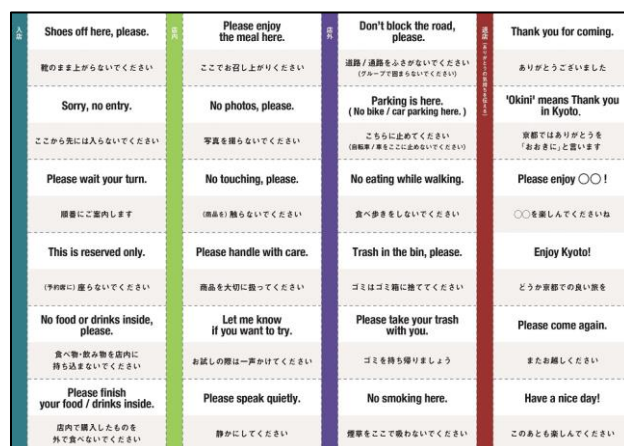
入店

Shoes off here, please.

靴のまま上がらないでください

Sorry, no entry.

ここから先には入らないでください

Please wait your turn.

順番にご案内します

This is reserved only.

(予約席に) 座らないでください

No food or drinks inside, please.

食べ物・飲み物を店内に持ち込まないでください

Please finish your food / drinks inside.

店内で購入したものを外で食べないでください

店内

Please enjoy the meal here.

ここでお召し上がりください

No photos, please.

写真を撮らないでください

No touching, please.

(商品を) 触らないでください

Please handle with care.

商品を大切に扱ってください

Let me know if you want to try.

お試しの際は一声かけてください

Please speak quietly.

静かにしてください

屋外

Don't block the road, please.

道路 / 通路をふさがないでください (グループで固まらないでください)

Parking is here. ( No bike / car parking here. )

こちらに止めてください (自転車 / 車をここに止めないでください)

No eating while walking.

食べ歩きをしないでください

Trash in the bin, please.

ゴミはゴミ箱に捨ててください

Please take your trash with you.

ゴミを持ち帰りましょう

No smoking here.

煙草をここで吸わないでください

退店 (ありがとうの気持ちを伝える)

Thank you for coming.

ありがとうございました

'Okini' means Thank you in Kyoto.

京都ではありがとうを「おおきに」と言います

Please enjoy ○○!

○○を楽しんでくださいね

Enjoy Kyoto!

どうか京都での良い旅を

Please come again.

またお越しください

Have a nice day!

このあとも楽しんでください